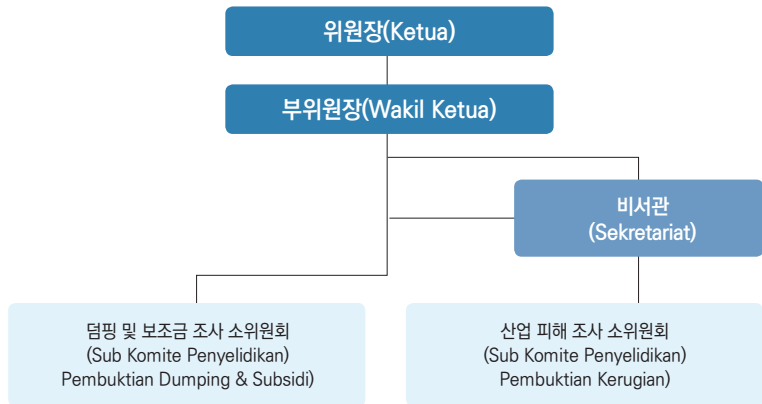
위원장(Ketua)

부위원장(Wakil Ketua)

비서관
(Sekretariat)

덤핑 및 보조금 조사 소위원회
(Sub Komite Penyelidikan)
Pembuktian Dumping & Subsidi)

산업 피해 조사 소위원회
(Sub Komite Penyelidikan)
Pembuktian Kerugian)